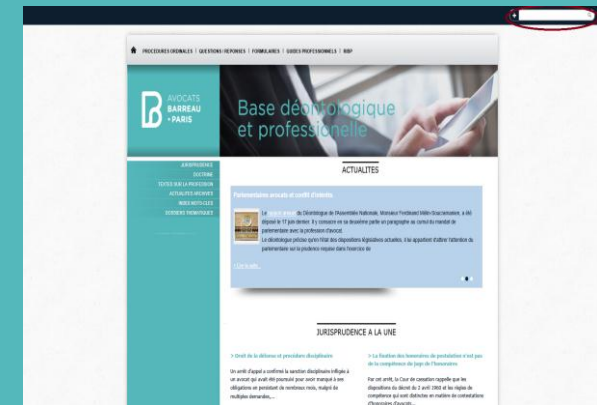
PROCEDURES ORDINALES | QUESTIONS / REPONSES | FORMULAIRES | GUIDES PROFESSIONNELS | RBP

AVOCATS BARREAU PARIS

Base déontologique et professionnelle

JURISPRUDENCE
DOCTRINE
TEXTES SUR LA PROFESSION
ACTUALITES ARCHIVES
INDEX MOTS-CLES
DOSSIERS THEMATIQUES

ACTUALITES

Parlementaires avocats et conflit d'intérêts

Le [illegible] de Déontologie de l'Assemblée Nationale, Monsieur Ferdinand Mélin-Soucramanien, a été déposé le 17 juin dernier. Il y consacre en sa deuxième partie un paragraphe au cumul du mandat de parlementaire avec la profession d'avocat.
Le déontologue précise qu'en l'état des dispositions législatives actuelles, il lui appartient d'attirer l'attention du parlementaire sur la prudence requise dans l'exercice de

> Lire la suite...

JURISPRUDENCE A LA UNE

> Droit de la défense et procédure disciplinaire

Un arrêt d'appel a confirmé la sanction disciplinaire infligée à un avocat qui avait été poursuivi pour avoir manqué à ses obligations en persistant de nombreux mois, malgré de multiples demandes,...

> La fixation des honoraires de postulation n'est pas de la compétence du juge de l'honoraire

Par cet arrêt, la Cour de cassation rappelle que les dispositions du décret du 2 avril 1960 et les règles de compétence qui sont distinctes en matière de contestations d'honoraires d'avocats...